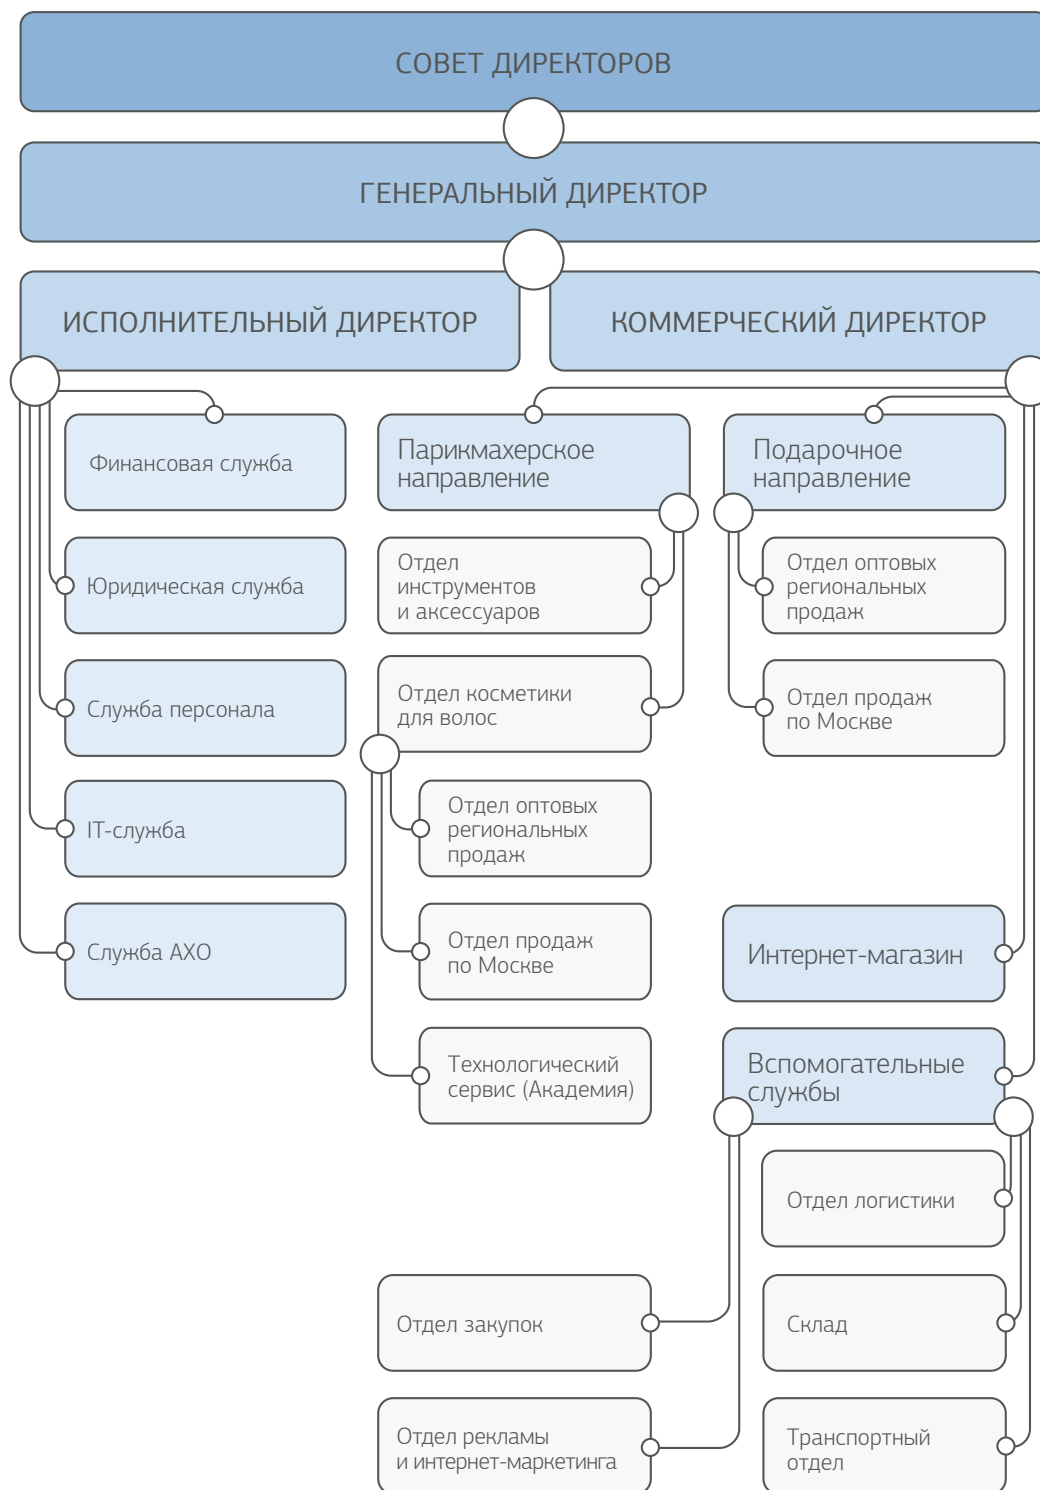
СОВЕТ ДИРЕКТОРОВ

ГЕНЕРАЛЬНЫЙ ДИРЕКТОР

ИСПОЛНИТЕЛЬНЫЙ ДИРЕКТОР

КОММЕРЧЕСКИЙ ДИРЕКТОР

Финансовая служба

Юридическая служба

Служба персонала

IT-служба

Служба АХО

Парикмахерское направление

Отдел инструментов и аксессуаров

Отдел косметики для волос

Отдел оптовых региональных продаж

Отдел продаж по Москве

Технологический сервис (Академия)

Подарочное направление

Отдел оптовых региональных продаж

Отдел продаж по Москве

Интернет-магазин

Вспомогательные службы

Отдел логистики

Отдел закупок

Склад

Отдел рекламы и интернет-маркетинга

Транспортный отдел